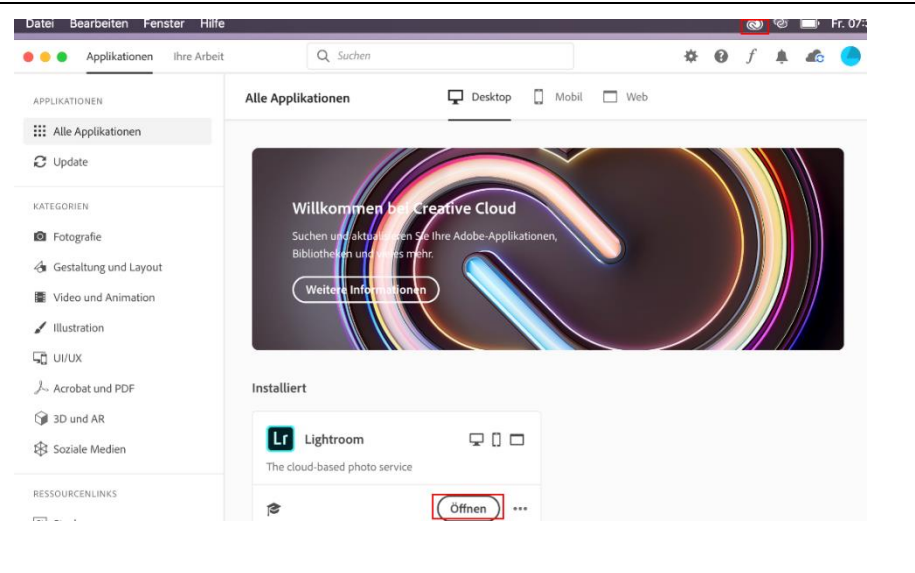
Datei Bearbeiten Fenster Hilfe

Fr. 07

Applikationen Ihre Arbeit

Suchen

APPLIKATIONEN

Alle Applikationen

Update

KATEGORIEN

Fotografie

Gestaltung und Layout

Video und Animation

Illustration

UI/UX

Acrobat und PDF

3D und AR

Soziale Medien

RESSOURCENLINKS

Alle Applikationen

Desktop Mobil Web

Willkommen bei Creative Cloud

Suchen und aktualisieren Sie Ihre Adobe-Applikationen, Bibliotheken und vieles mehr.

Weitere Informationen

Installiert

Lr Lightroom

The cloud-based photo service

Öffnen